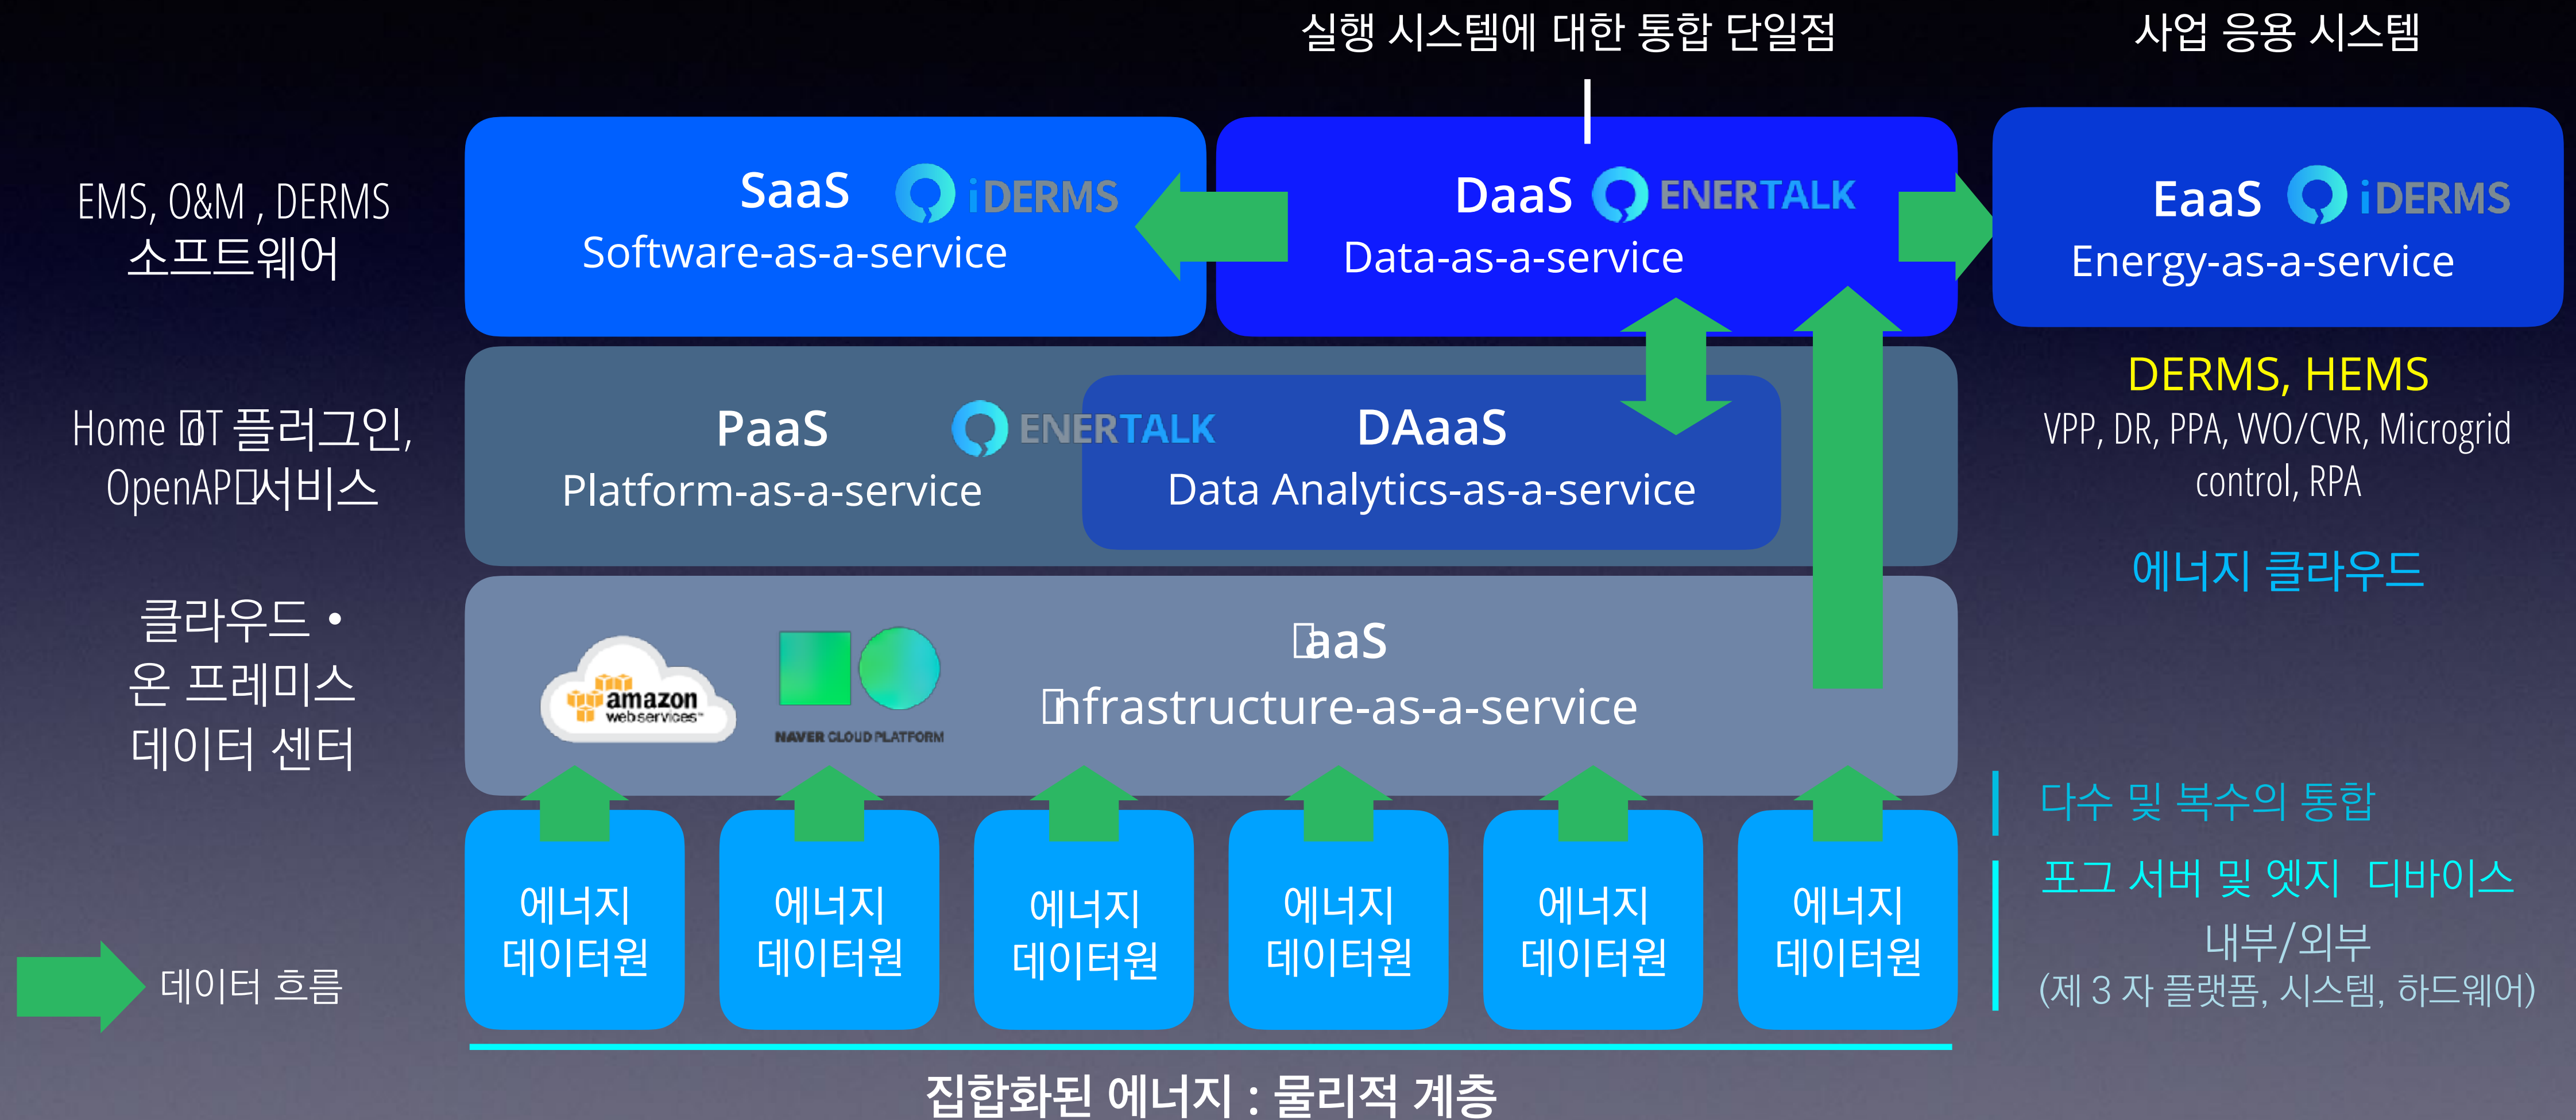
실행 시스템에 대한 통합 단일점

사업 응용 시스템

EMS, O&M , DERMS
소프트웨어

SaaS iDERMS
Software-as-a-service

DaaS ENERTALK
Data-as-a-service

EaaS iDERMS
Energy-as-a-service

Home IoT 플러그인, OpenAPI 서비스

PaaS ENERTALK
Platform-as-a-service

DAaaS
Data Analytics-as-a-service

DERMS, HEMS
VPP, DR, PPA, VVO/CVR, Microgrid control, RPA

에너지 클라우드

클라우드 • 온 프레미스 데이터 센터

amazon webservices

NAVER CLOUD PLATFORM

IaaS
Infrastructure-as-a-service

다수 및 복수의 통합

포그 서버 및 엣지 디바이스

내부/외부
(제 3 자 플랫폼, 시스템, 하드웨어)

데이터 흐름

에너지 데이터원

에너지 데이터원

에너지 데이터원

에너지 데이터원

에너지 데이터원

에너지 데이터원

집합화된 에너지 : 물리적 계층